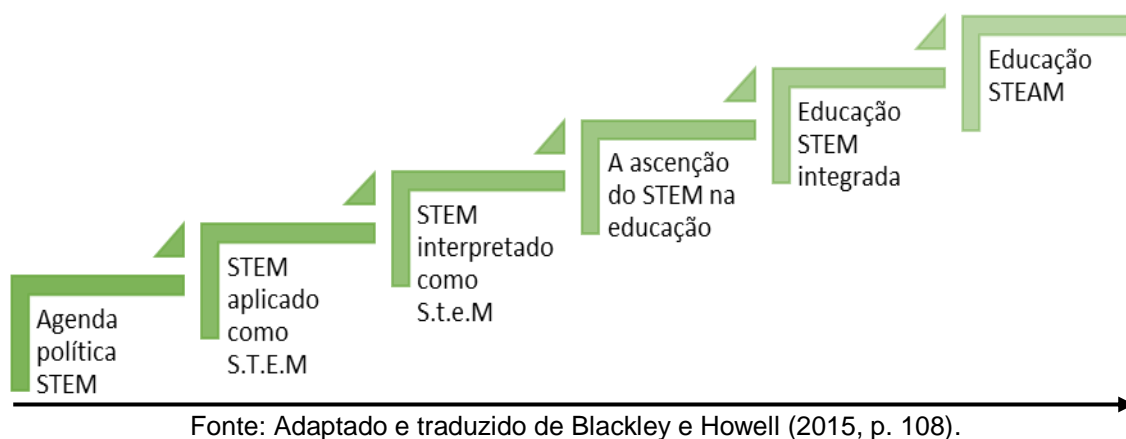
Agenda política STEM

STEM aplicado como S.T.E.M

STEM interpretado como S.t.e.M

A ascenção do STEM na educação

Educação STEM integrada

Educação STEAM

Fonte: Adaptado e traduzido de Blackley e Howell (2015, p. 108).